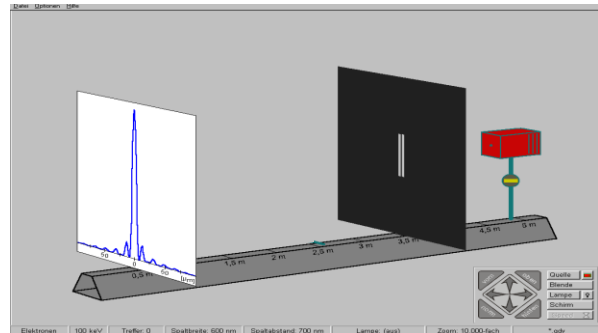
Datei Optionen Hilfe

50
0
50
0,5 m
1,5 m
2 m
2,5 m
3 m
3,5 m
4,5 m
5 m

Quelle
Blende
Lampe
Schirm

Elektronen | 100 keV | Treffer: 0 | Spaltbreite: 600 nm | Spaltabstand: 700 nm | Lampe: (aus) | Zoom: 10.000-fach | *.gdx